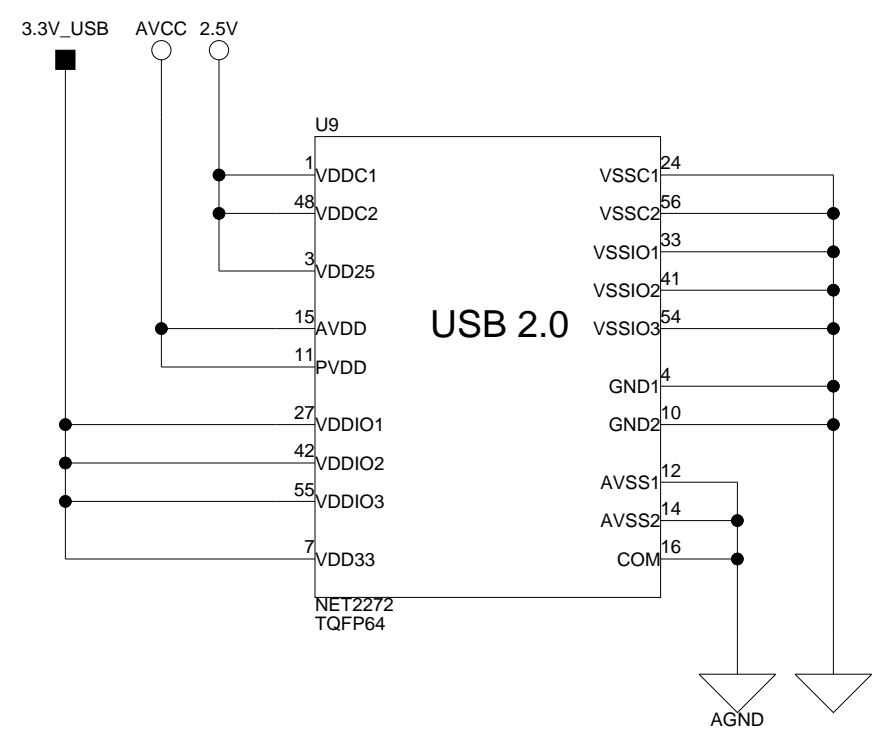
3.3V_USB AVCC 2.5V

U9

1 VDDC1
48 VDDC2
3 VDD25
15 AVDD
11 PVDD
27 VDDIO1
42 VDDIO2
55 VDDIO3
7 VDD33

USB 2.0

VSSC1 24
VSSC2 56
VSSIO1 33
VSSIO2 41
VSSIO3 54
GND1 4
GND2 10
AVSS1 12
AVSS2 14
COM 16

NET2272
TQFP64

AGND